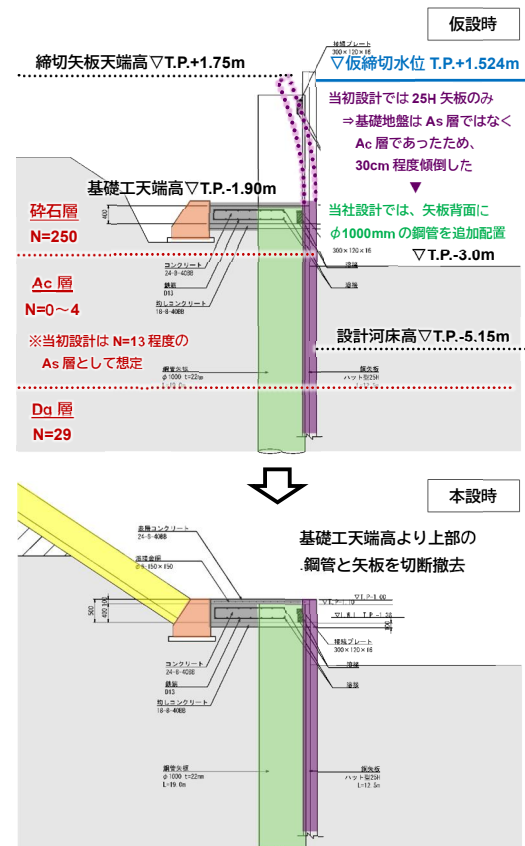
仮設時

締切矢板天端高▽T.P.+1.75m

地盤プレート 300×120×16

▽仮締切水位 T.P.+1.524m

当初設計では 25H 矢板のみ
⇒基礎地盤は As 層ではなく Ac 層であったため、30cm 程度傾倒した
▼

基礎工天端高▽T.P.-1.90m

当社設計では、矢板背面に φ1000mm の鋼管を追加配置

砕石層
N=250

400

300×120×16

▽T.P.-3.0m

コンクリート 24-8-40BB

鉄筋 D13

均しコンクリート 18-8-40BB

溶接

溶接

Ac 層
N=0～4

※当初設計は N=13 程度の As 層として想定

設計河床高▽T.P.-5.15m

鋼管矢板 φ1000 t=22mm

鋼矢板 ハット型25H

Dg 層
N=29

本設時

基礎工天端高より上部の鋼管と矢板を切断撤去

基礎コンクリート 24-8-40BB

間詰金網 2.5×150×150

560

400

100

▽T.P.-1.00

▽L.W.L T.P.-1.38

接続プレート 300×120×16

溶接

溶接

コンクリート 24-8-40BB

鉄筋 D13

均しコンクリート 18-8-40BB

鋼管矢板 φ1000 t=22mm L=19.0m

鋼矢板 ハット型25H L=12.5m